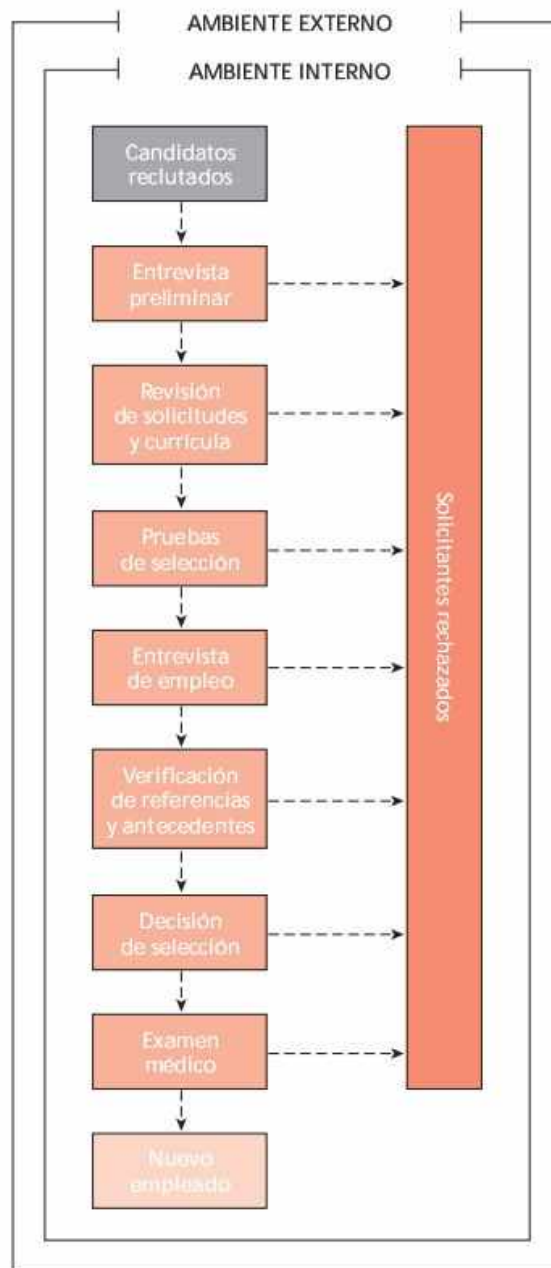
AMBIENTE EXTERNO

AMBIENTE INTERNO

Candidatos reclutados

Entrevista preliminar

Revisión de solicitudes y currícula

Pruebas de selección

Entrevista de empleo

Verificación de referencias y antecedentes

Decisión de selección

Examen médico

Nuevo empleado

Solicitantes rechazados